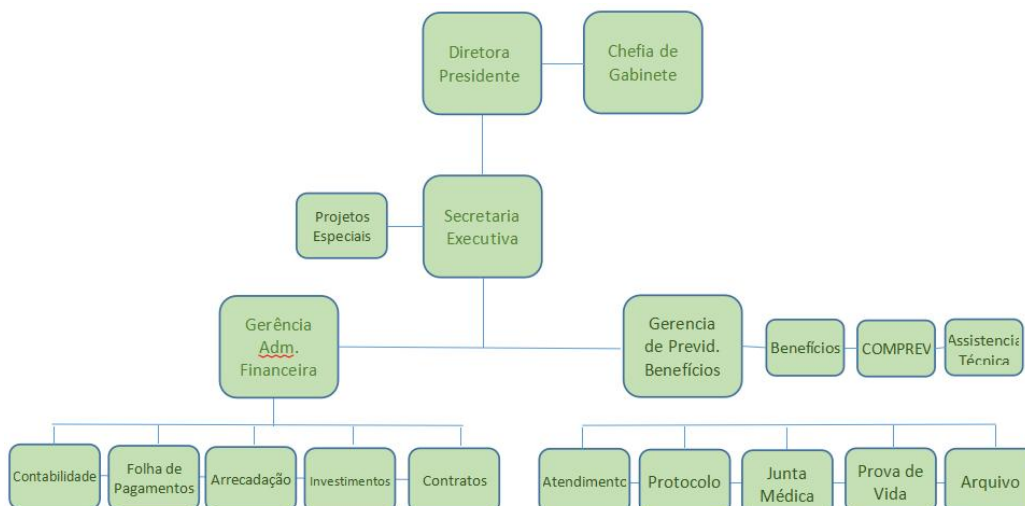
Diretora Presidente

Chefia de Gabinete

Projetos Especiais

Secretaria Executiva

Gerência Adm. Financeira

Gerencia de Previd. Benefícios

Benefícios

COMPREV

Assistencia Técnica

Contabilidade

Folha de Pagamentos

Arrecadação

Investimentos

Contratos

Atendimento

Protocolo

Junta Médica

Prova de Vida

Arquivo